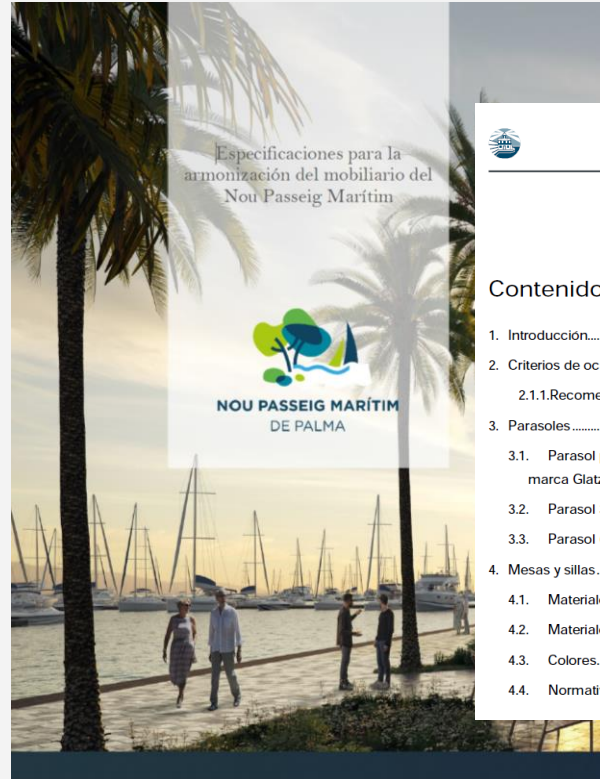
Especificaciones para la armonización del mobiliario del Nou Passeig Marítim

NOU PASSEIG MARÍTIM DE PALMA

Contenido

1. Introducción....

2. Criterios de oc

2.1.1. Recome

3. Parasoles .........

3.1. Parasol marca Glatz

3.2. Parasol

3.3. Parasol

4. Mesas y sillas.

4.1. Materiale

4.2. Materiale

4.3. Colores.

4.4. Normati